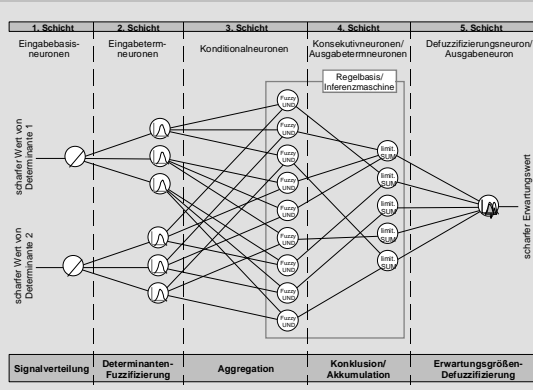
1. Schicht

Eingabebasisneuronen

2. Schicht

Eingabeterm-neuronen

3. Schicht

Konditionalneuronen

4. Schicht

Konsekutivneuronen/ Ausgabetermneuronen

5. Schicht

Defuzzifizierungsneuron/ Ausgabeneuron

Regelbasis/ Inferenzmaschine

scharfer Wert von Determinante 1

scharfer Wert von Determinante 2

Fuzzy UND

Fuzzy UND

Fuzzy UND

Fuzzy UND

Fuzzy UND

Fuzzy UND

Fuzzy UND

Fuzzy UND

Fuzzy UND

limit. SUM

limit. SUM

limit. SUM

limit. SUM

limit. SUM

scharfer Erwartungswert

Signalverteilung

Determinanten-Fuzzifizierung

Aggregation

Konklusion/ Akkumulation

Erwartungsgrößen-Defuzzifizierung